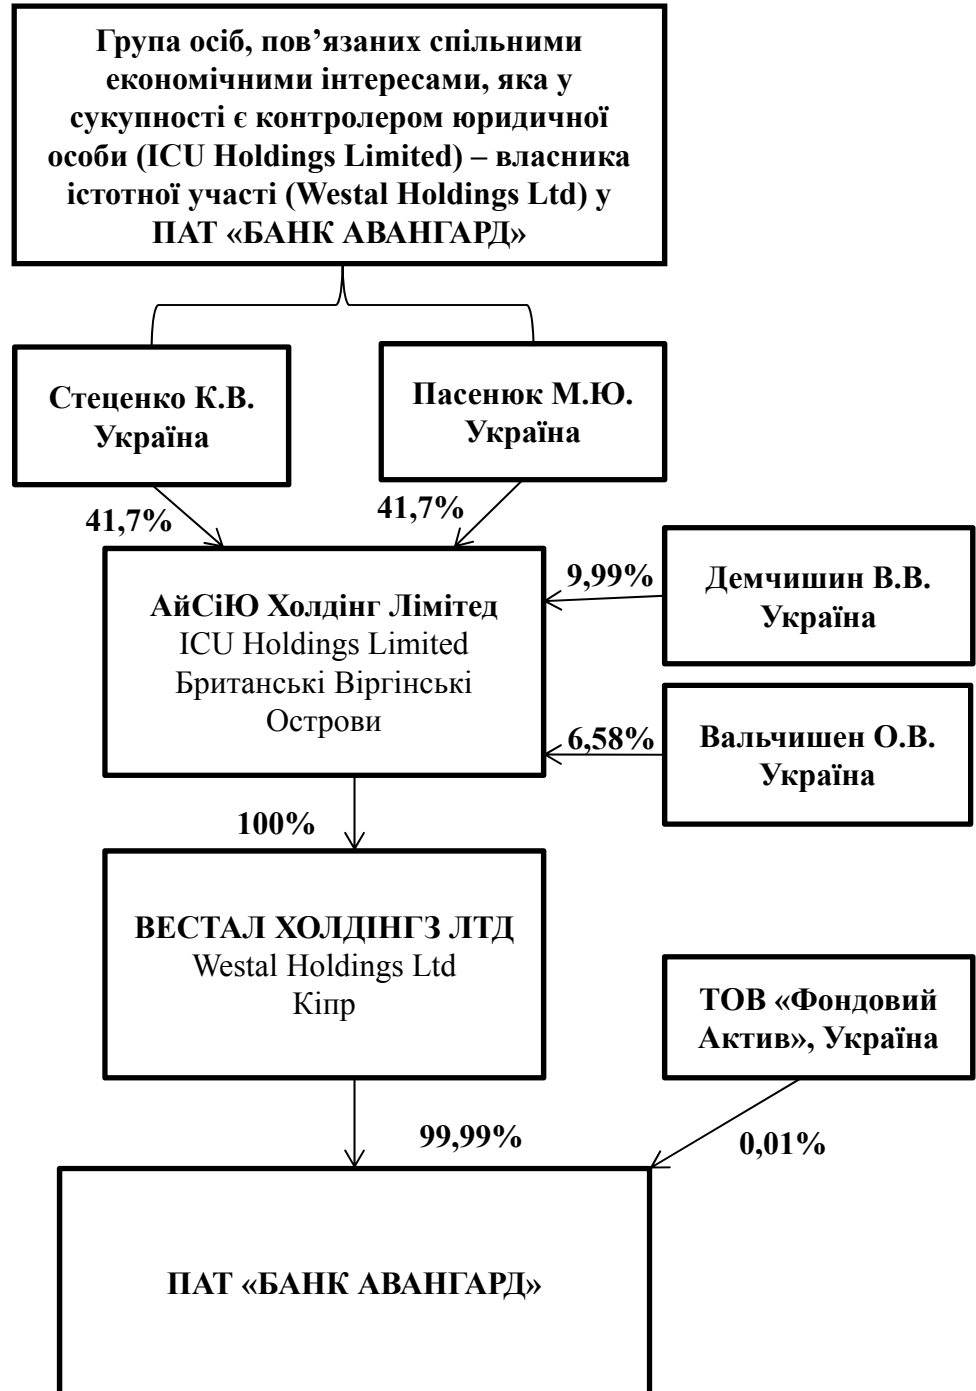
Група осіб, пов'язаних спільними економічними інтересами, яка у сукупності є контролером юридичної особи (ICU Holdings Limited) – власника істотної участі (Westal Holdings Ltd) у ПАТ «БАНК АВАНГАРД»

Стеценко К.В. Україна

Пасенюк М.Ю. Україна

41,7%

41,7%

9,99%

Демчишин В.В. Україна

АйСіЮ Холдінг Лімітед
ICU Holdings Limited
Британські Віргінські Острови

6,58%

Вальчишен О.В. Україна

100%

ВЕСТАЛ ХОЛДІНГЗ ЛТД
Westal Holdings Ltd
Кіпр

ТОВ «Фондовий Актив», Україна

99,99%

0,01%

ПАТ «БАНК АВАНГАРД»